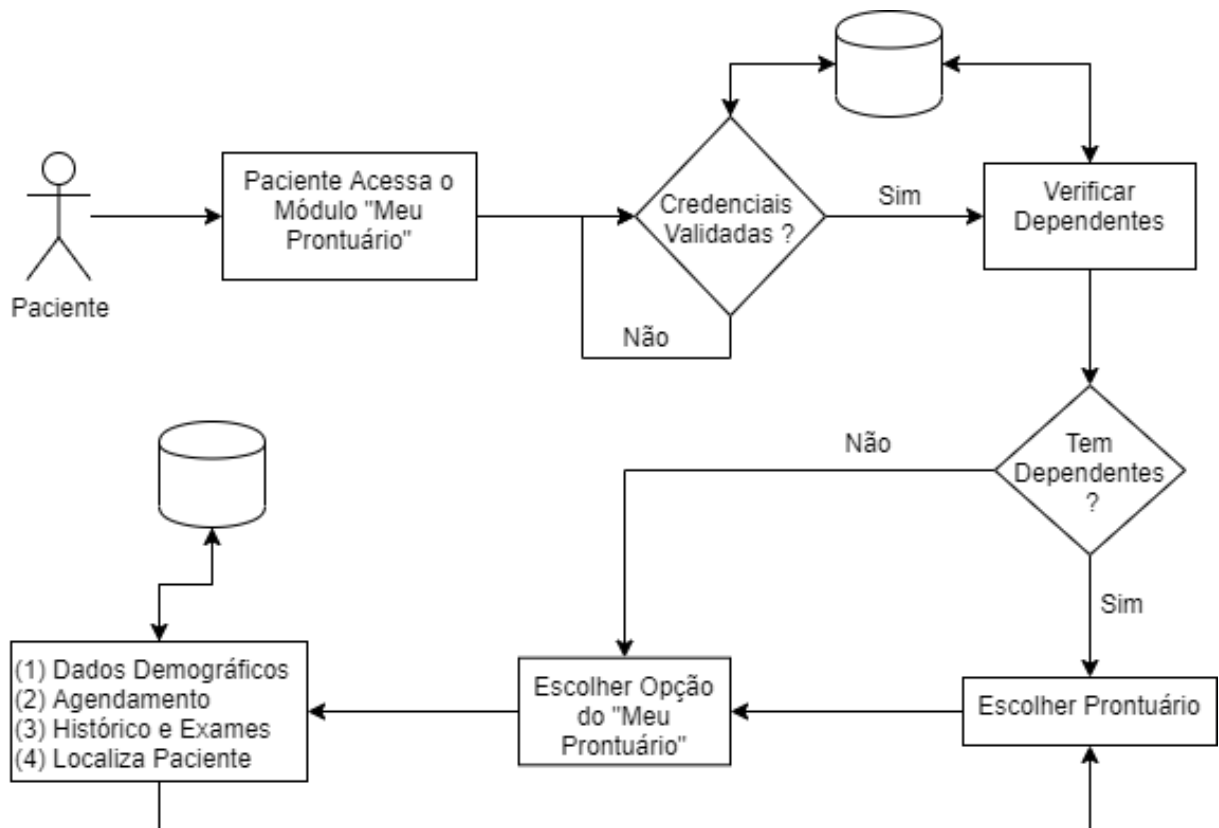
Paciente

Paciente Acessa o Módulo "Meu Prontuário"

Credenciais Validadas ?

Sim

Não

Verificar Dependentes

Tem Dependentes ?

Não

Sim

(1) Dados Demográficos
(2) Agendamento
(3) Histórico e Exames
(4) Localiza Paciente

Escolher Opção do "Meu Prontuário"

Escolher Prontuário